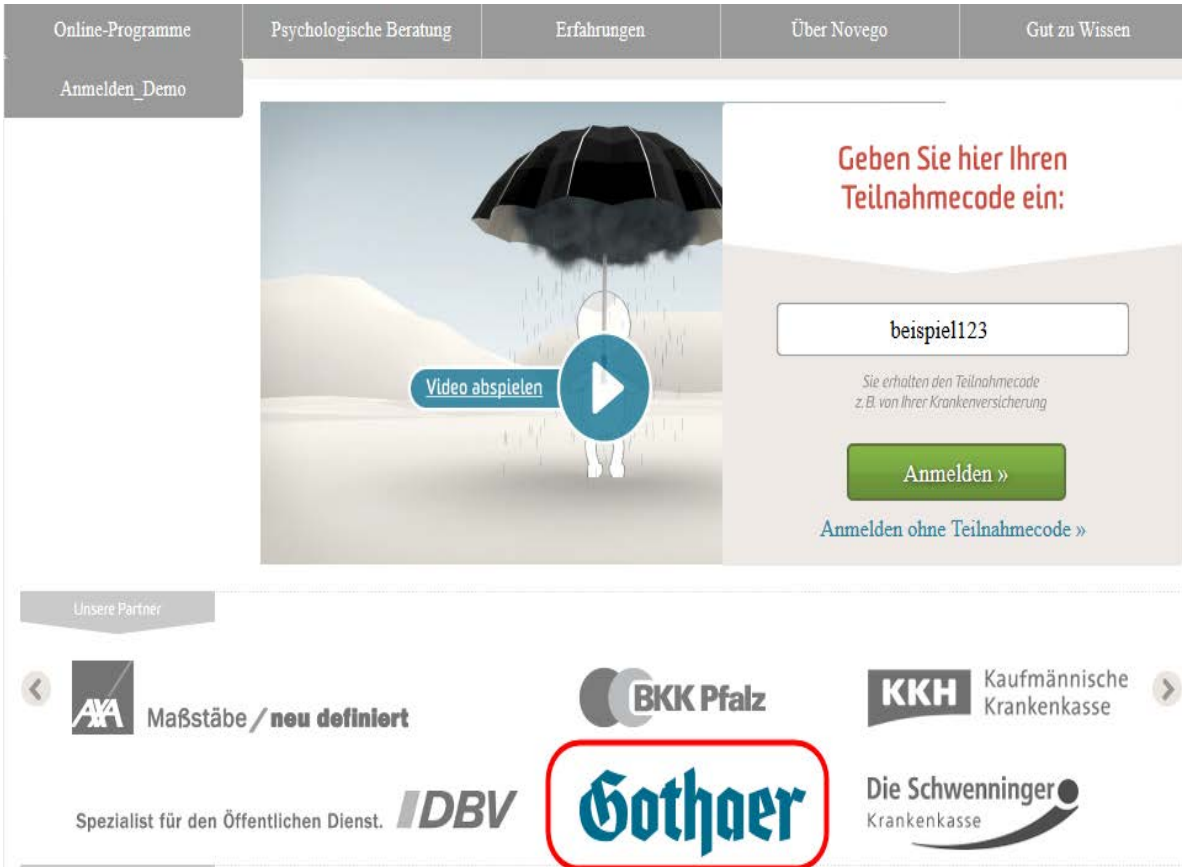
Online-Programme | Psychologische Beratung | Erfahrungen | Über Novego | Gut zu Wissen

Anmelden_Demo

Video abspielen

Geben Sie hier Ihren Teilnahmecode ein:

beispiel123

Sie erhalten den Teilnahmecode z.B. von Ihrer Krankenversicherung

Anmelden »

Anmelden ohne Teilnahmecode »

Unsere Partner

AXA Maßstäbe / neu definiert

BKK Pfalz

KKH Kaufmännische Krankenkasse

Spezialist für den Öffentlichen Dienst. DBV

Gothaer

Die Schwenninger Krankenkasse